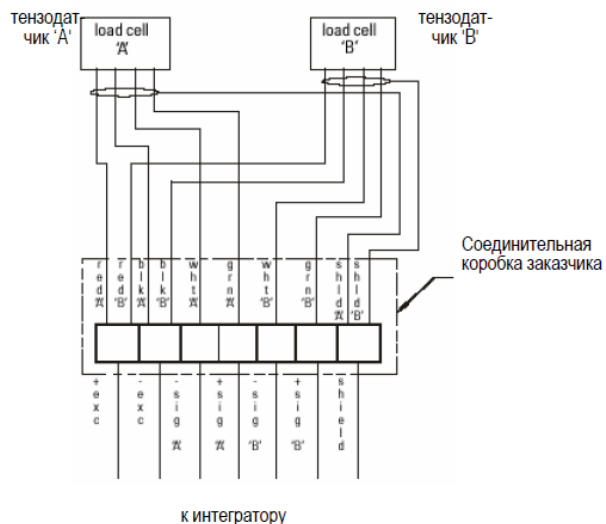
тензодатчик 'A'

load cell 'A'

load cell 'B'

тензодатчик 'B'

Соединительная коробка заказчика

red 'A'
red 'B'
blk 'A'
blk 'B'
wht 'A'
grn 'A'
wht 'B'
grn 'B'
shld 'A'
shld 'B'

+exc
-exc
-sig 'A'
+sig 'A'
-sig 'B'
+sig 'B'
shield

к интегратору